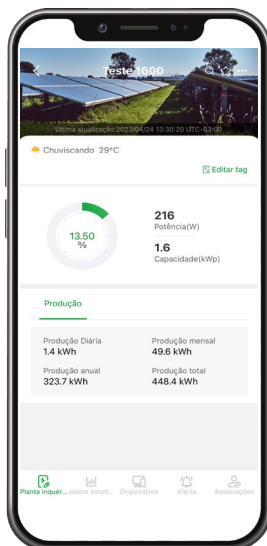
Teste 1600

Ultima atualização:2023/04/24 13:30:20 UTC-03:00

Chuviscando 29°C

Editar tag

13.50 %

216
Potência(W)

1.6
Capacidade(kWp)

Produção

Produção Diária
1.4 kWh

Produção mensal
49.6 kWh

Produção anual
323.7 kWh

Produção total
448.4 kWh

Planta inquér...
dados estatí...
Dispositivos
Alerta
Associações